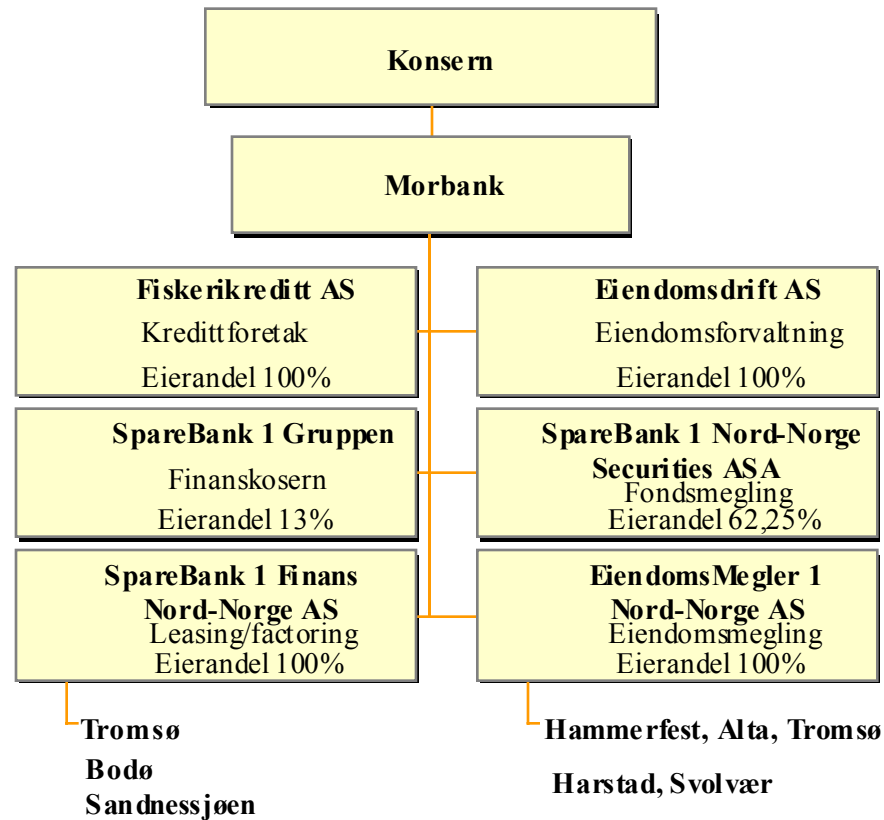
Konsern

Morbank

Fiskerikreditt AS
Kredittforetak
Eierandel 100%

Eiendomsdrift AS
Eiendomsforvaltning
Eierandel 100%

SpareBank 1 Gruppen
Finanskosern
Eierandel 13%

SpareBank 1 Nord-Norge Securities ASA
Fondsmegling
Eierandel 62,25%

SpareBank 1 Finans Nord-Norge AS
Leasing/factoring
Eierandel 100%

EiendomsMegler 1 Nord-Norge AS
Eiendomsmegling
Eierandel 100%

Tromsø
Bodø
Sandnessjøen

Hammerfest, Alta, Tromsø
Harstad, Svolvær